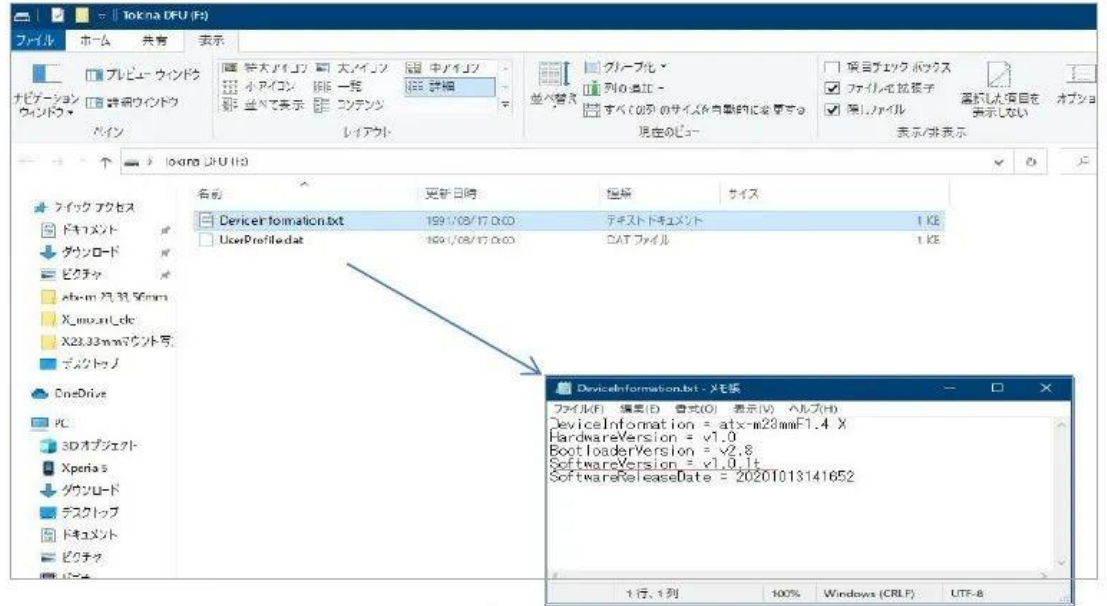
Tokina DFU (F:)

ファイル ホーム 共有 表示

ナビゲーション ウィンドウ
プレビュー ウィンドウ
詳細ウィンドウ
ペイン

特大アイコン 大アイコン 中アイコン
小アイコン 一覧 詳細
並べて表示 コンテンツ
レイアウト

並べ替え
グループ化
列の追加
すべての列のサイズを自動的に変更する
現在のビュー

項目チェック ボックス
ファイル名拡張子
隠しファイル
選択した項目を表示しない
表示/非表示
オプショ

Tokina DFU (F:)

クイック アクセス
ドキュメント
ダウンロード
ピクチャ
atx-m 23,33,56mm
X_mount_ele
X23,33mmマウント写
デスクトップ
OneDrive
PC
3D オブジェクト
Xperia 5
ダウンロード
デスクトップ
ドキュメント
ピクチャ

| 名前 | 更新日時 | 種類 | サイズ |
|---|---|---|---|
| DeviceInformation.txt | 1991/08/17 0:00 | テキスト ドキュメント | 1 KB |
| UserProfile.dat | 1991/08/17 0:00 | DAT ファイル | 1 KB |

DeviceInformation.txt - メモ帳
ファイル(F) 編集(E) 書式(O) 表示(V) ヘルプ(H)
DeviceInformation = atx-m23mmF1.4 X
HardwareVersion = v1.0
BootloaderVersion = v2.8
SoftwareVersion = v1.0.1t
SoftwareReleaseDate = 20201013141652

1 行、1 列 100% Windows (CRLF) UTF-8